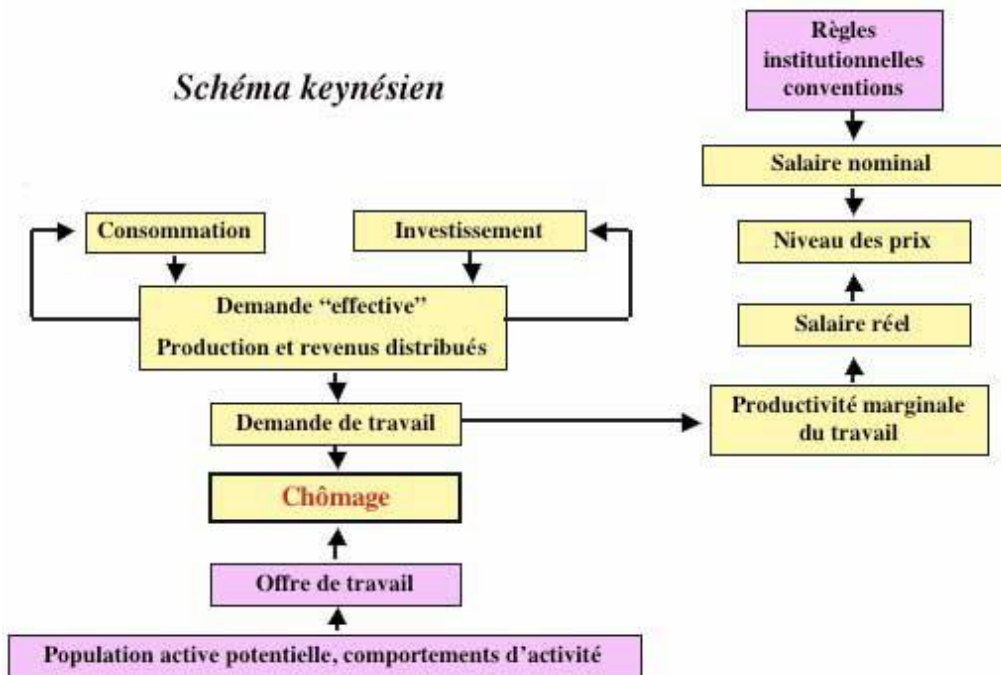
Schéma keynésien

Règles institutionnelles conventions

Salaire nominal

Niveau des prix

Salaire réel

Productivité marginale du travail

Consommation

Investissement

Demande "effective"
Production et revenus distribués

Demande de travail

Chômage

Offre de travail

Population active potentielle, comportements d'activité